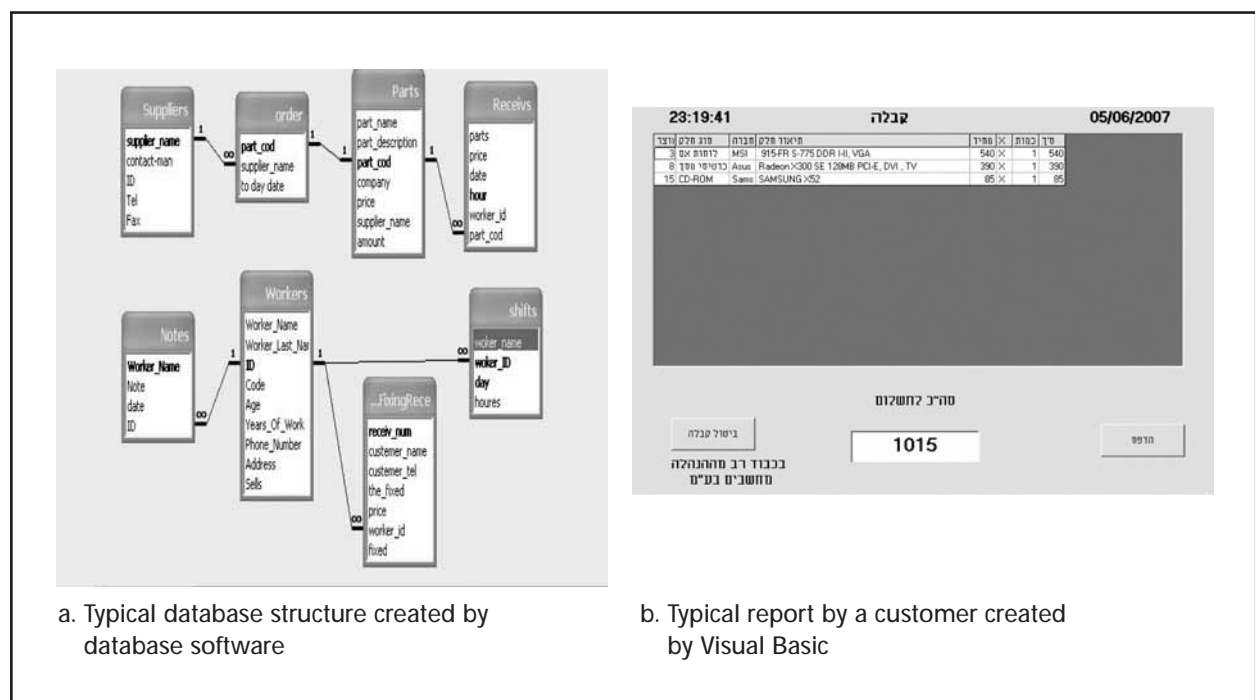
Suppliers
supplier_name
contact-man
ID
Tel
Fax

order
part_cod
supplier_name
to day date

Parts
part_name
part_description
part_cod
company
price
supplier_name
amount

Receivs
parts
price
date
hour
worker_id
part_cod

1 ∞ 1 1 1 ∞

Notes
Worker_Name
Note
date
ID

Workers
Worker_Name
Worker_Last_Nar
ID
Code
Age
Years_Of_Work
Phone_Number
Address
Sells

shifts
woker name
woker_ID
day
houres

...FixingRece
receiv_num
customer_name
customer_tel
the_fixed
price
worker_id
fixed

∞ 1 1 ∞ ∞

23:19:41 קבלה 05/06/2007

| קוד | סוג חלק | חברה | תיאור חלק | X | מחיר | X | כמות | סה"כ |
|---|---|---|---|---|---|---|---|---|
| 3 | לוחות אם | MSI | 915-FR S-775 DDR I-II, VGA | | 540 | X | 1 | 540 |
| 8 | כרטיסי מסך | Asus | Radeon X300 SE 128MB PCI-E, DVI , TV | | 390 | X | 1 | 390 |
| 15 | CD-ROM | Sams | SAMSUNG X52 | | 85 | X | 1 | 85 |

סה"כ לתשלום

ביטול קבלה

1015

הדפס

בכבוד רב מההנהלה
מחשבים בע"מ

a. Typical database structure created by database software

b. Typical report by a customer created by Visual Basic